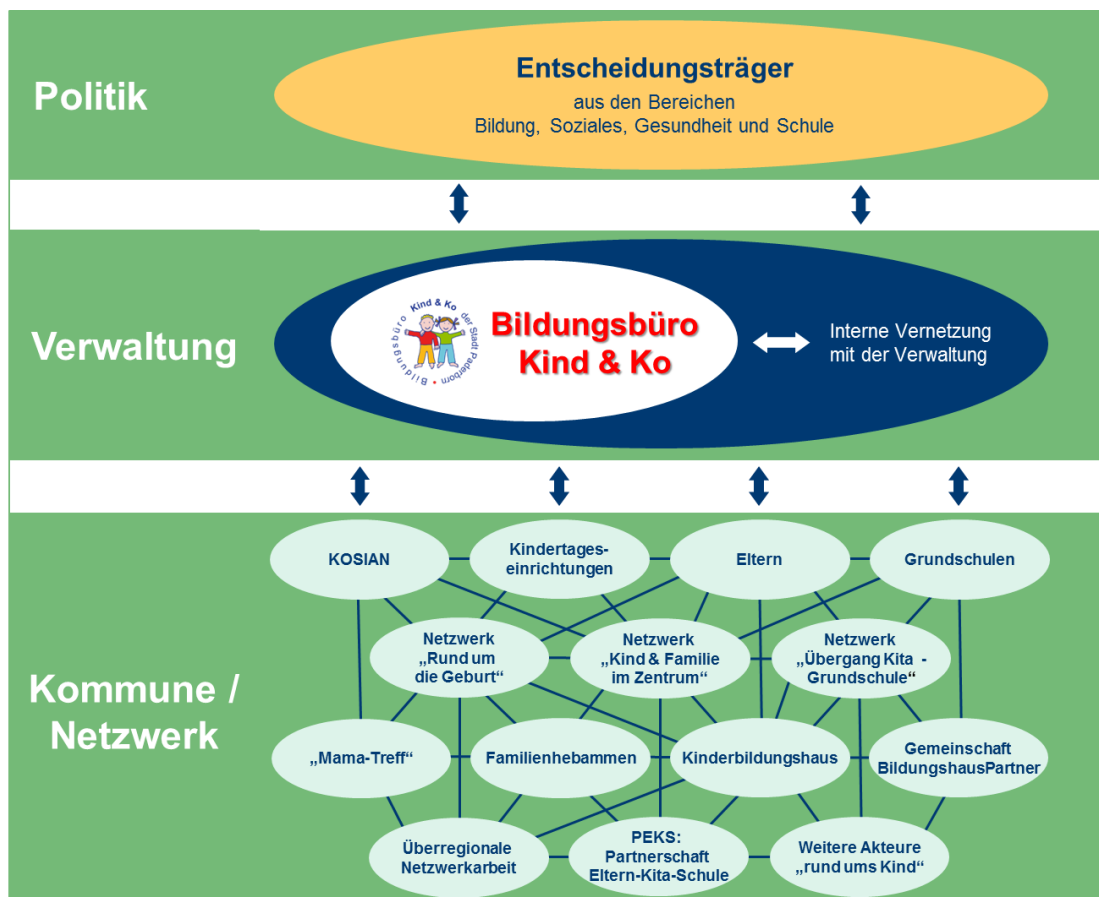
Politik

Entscheidungsträger
aus den Bereichen
Bildung, Soziales, Gesundheit und Schule

Verwaltung

Kind & Ko
Bildungsbüro der Stadt Paderborn

Bildungsbüro
Kind & Ko

Interne Vernetzung mit der Verwaltung

Kommune / Netzwerk

KOSIAN

Kindertageseinrichtungen

Eltern

Grundschulen

Netzwerk „Rund um die Geburt“

Netzwerk „Kind & Familie im Zentrum“

Netzwerk „Übergang Kita - Grundschule“

„Mama-Treff“

Familienhebammen

Kinderbildungshaus

Gemeinschaft BildungshausPartner

Überregionale Netzwerkarbeit

PEKS: Partnerschaft Eltern-Kita-Schule

Weitere Akteure „rund ums Kind“